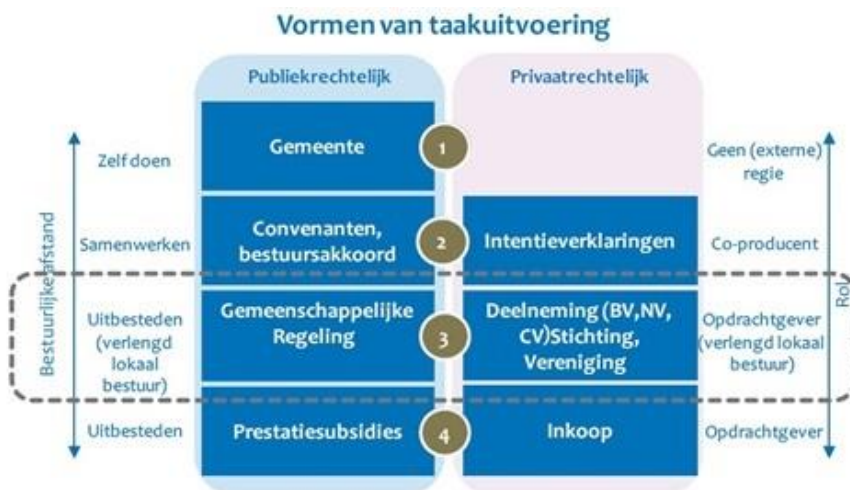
Vormen van taakuitvoering

Publiekrechtelijk

Privaatrechtelijk

Bestuurlijke afstand

Zelf doen

Gemeente

1

Geen (externe) regie

Samenwerken

Convenanten, bestuursakkoord

2

Intentieverklaringen

Co-producent

Uitbesteden (verlengd lokaal bestuur)

Gemeenschappelijke Regeling

3

Deelneming (BV,NV, CV)Stichting, Vereniging

Opdrachtgever (verlengd lokaal bestuur)

Uitbesteden

Prestatiesubsidies

4

Inkoop

Opdrachtgever

Rol